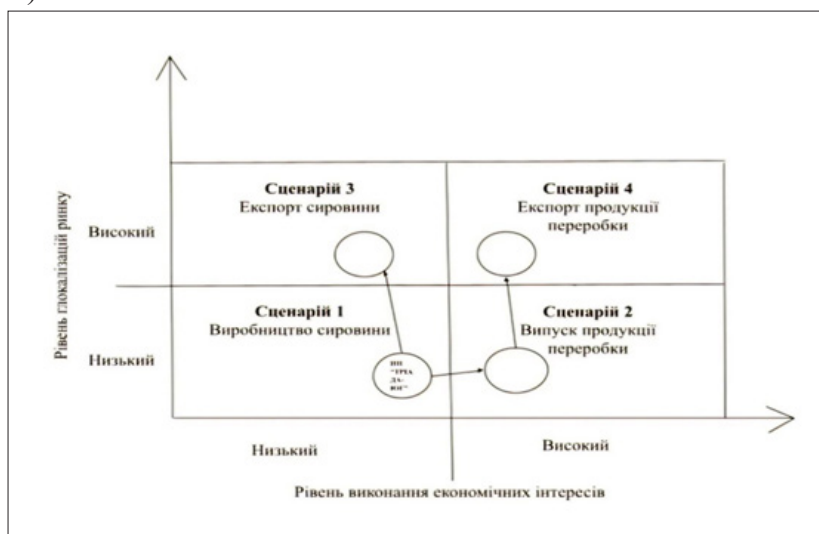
Рівень глокалізації ринку

Високий

Низький

Сценарій 3
Експорт сировини

Сценарій 4
Експорт продукції переробки

Сценарій 1
Виробництво сировини

Сценарій 2
Випуск продукції переробки

ПП "ТРІАДА-ЮГ"

Низький

Високий

Рівень виконання економічних інтересів